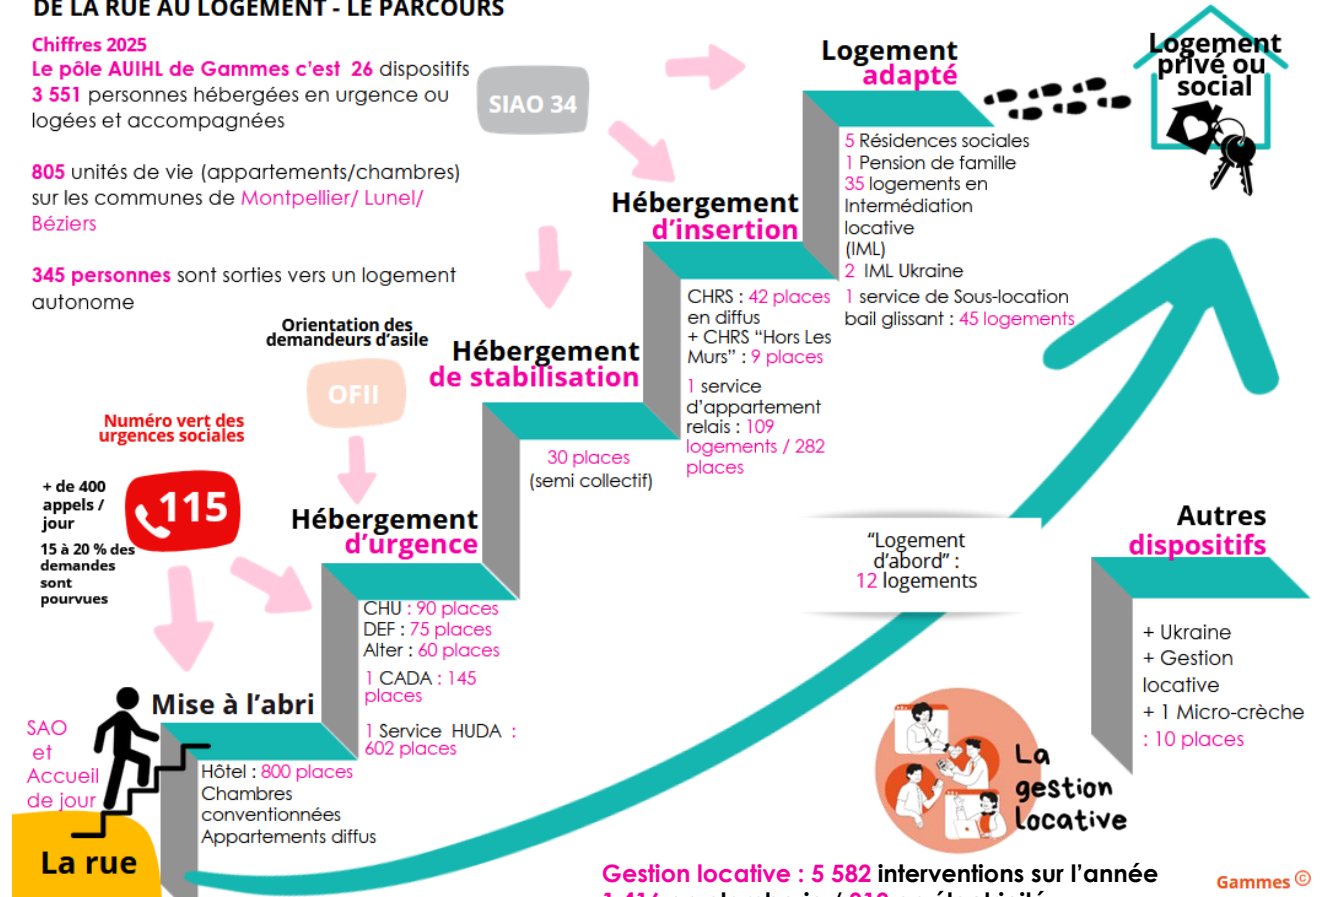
DE LA RUE AU LOGEMENT - LE PARCOURS

Chiffres 2025
Le pôle AUIHL de Gammes c'est 26 dispositifs
3 551 personnes hébergées en urgence ou logées et accompagnées

805 unités de vie (appartements/chambres) sur les communes de Montpellier/ Lunel/ Béziers

345 personnes sont sorties vers un logement autonome

SIAO 34

Logement adapté

Logement privé ou social

5 Résidences sociales
1 Pension de famille
35 logements en Intermédiation locative (IML)
2 IML Ukraine
1 service de Sous-location bail glissant : 45 logements

Hébergement d'insertion

CHRS : 42 places en diffus
+ CHRS "Hors Les Murs" : 9 places
1 service d'appartement relais : 109 logements / 282 places

Orientation des demandeurs d'asile

OFII

Hébergement de stabilisation

30 places (semi collectif)

Numéro vert des urgences sociales

+ de 400 appels / jour

115

15 à 20 % des demandes sont pourvues

Hébergement d'urgence

CHU : 90 places
DEF : 75 places
Alter : 60 places
1 CADA : 145 places
1 Service HUDA : 602 places

"Logement d'abord" : 12 logements

Autres dispositifs

+ Ukraine
+ Gestion locative
+ 1 Micro-crèche : 10 places

SAO et Accueil de jour

Mise à l'abri

Hôtel : 800 places
Chambres conventionnées
Appartements diffus

La rue

La gestion locative

Gestion locative : 5 582 interventions sur l'année
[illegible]

Gammes ©